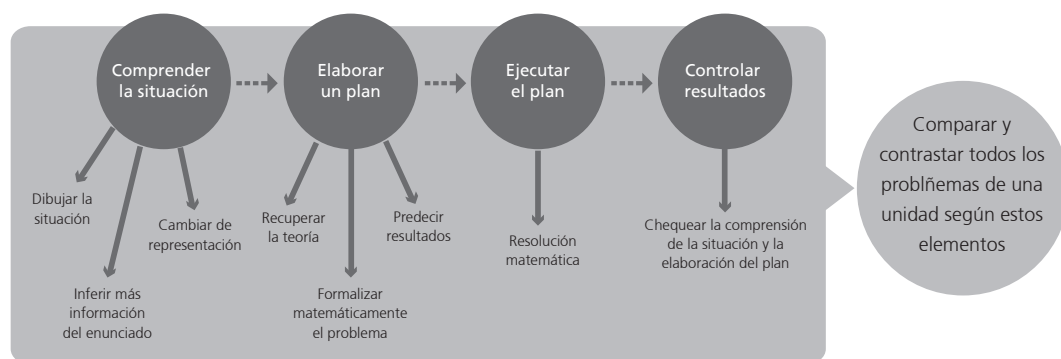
Comprender la situación

Elaborar un plan

Ejecutar el plan

Controlar resultados

Dibujar la situación

Inferir más información del enunciado

Cambiar de representación

Recuperar la teoría

Formalizar matemáticamente el problema

Predecir resultados

Resolución matemática

Chequear la comprensión de la situación y la elaboración del plan

Comparar y contrastar todos los problñemas de una unidad según estos elementos